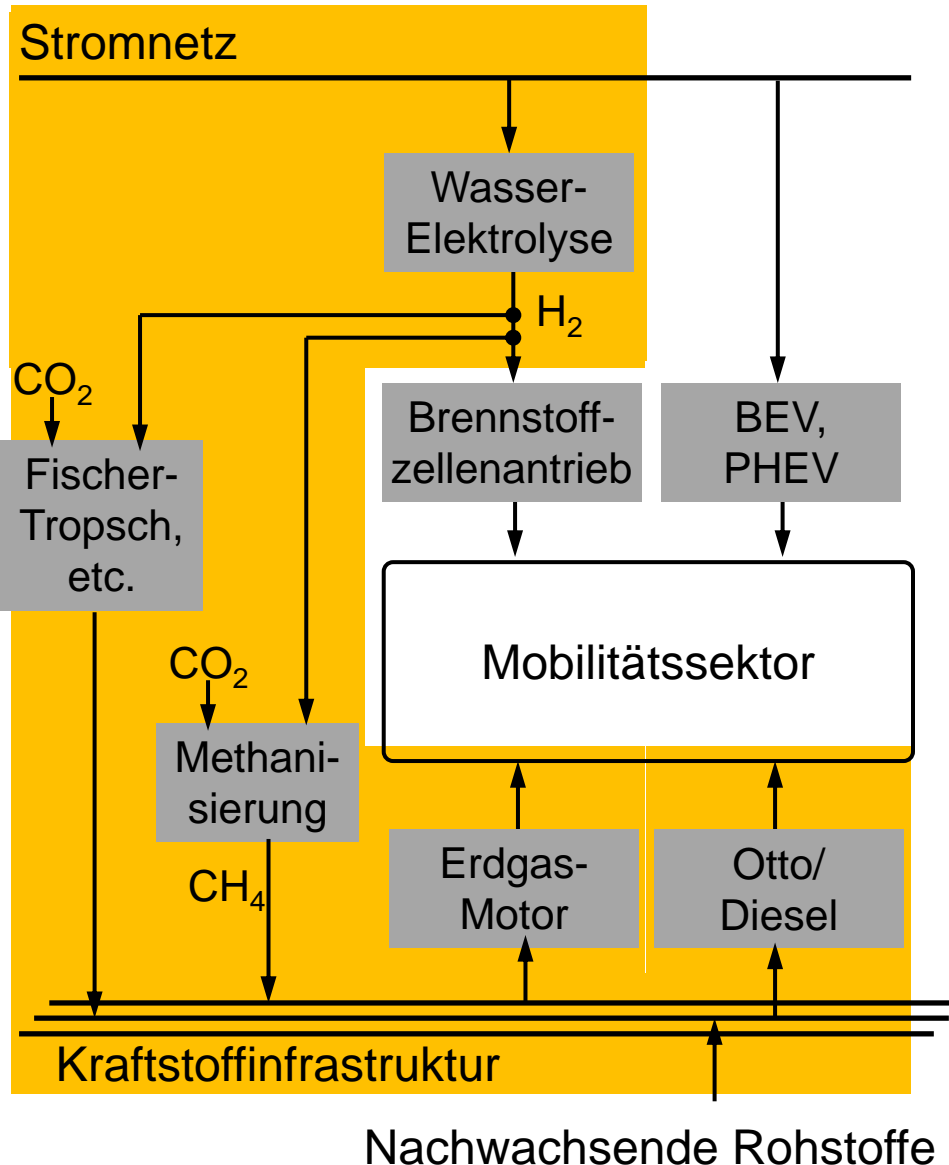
Stromnetz

Wasser-Elektrolyse

$H_2$

$CO_2$

Fischer-Tropsch, etc.

Brennstoffzellenantrieb

BEV, PHEV

Mobilitätssektor

$CO_2$

Methanisierung

$CH_4$

Erdgas-Motor

Otto/Diesel

Kraftstoffinfrastruktur

Nachwachsende Rohstoffe